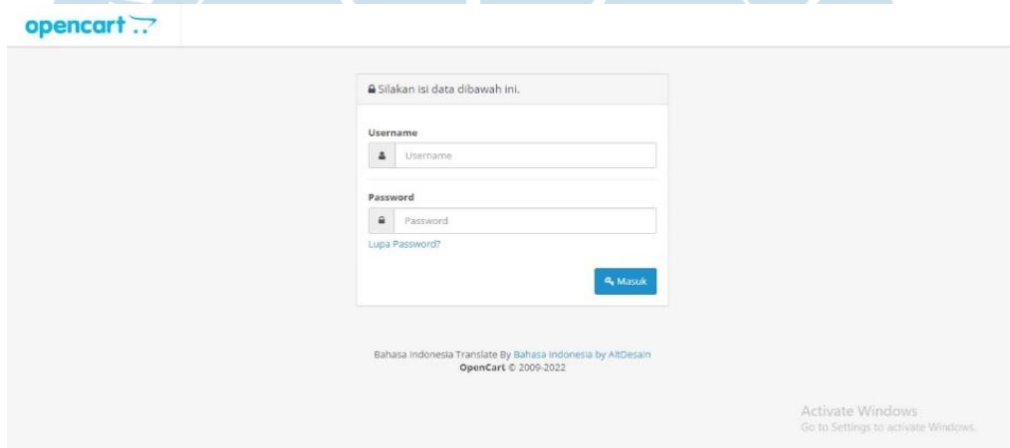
opencart

Silakan isi data dibawah ini.

Username

Username

Password

Password

Lupa Password?

Masuk

Bahasa Indonesia Translate By Bahasa Indonesia by AltDesain
OpenCart © 2009-2022

Activate Windows
Go to Settings to activate Windows.